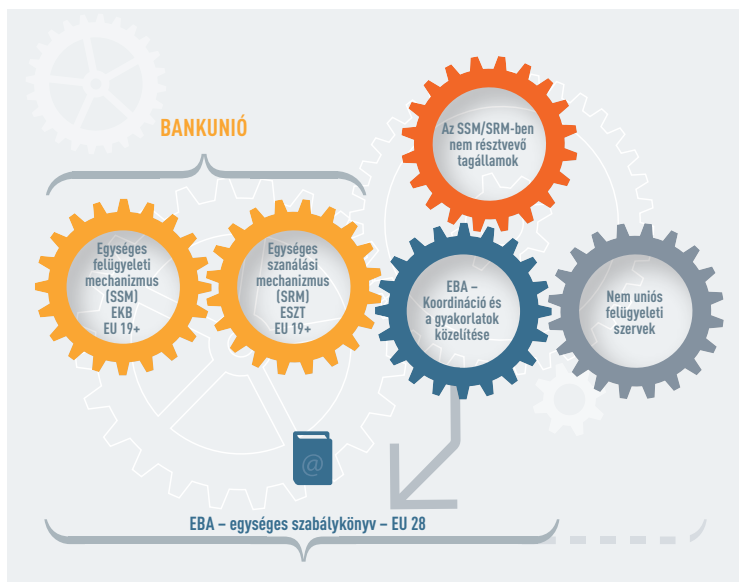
BANKUNIÓ

Egységes felügyeleti mechanizmus (SSM) EKB EU 19+

Egységes szanálási mechanizmus (SRM) ESZT EU 19+

Az SSM/SRM-ben nem résztvevő tagállamok

EBA – Koordináció és a gyakorlatok közelítése

Nem uniós felügyeleti szervek

@

EBA – egységes szabálykönyv – EU 28